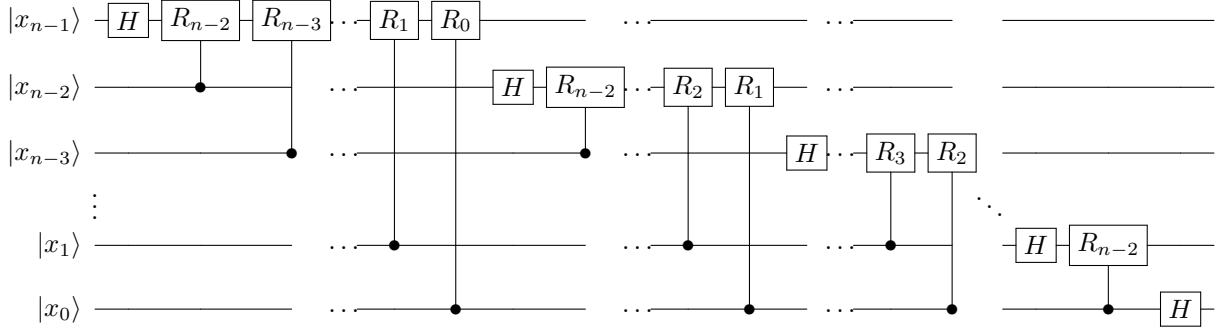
$|x_{n-1}\rangle$ $H$ $R_{n-2}$ $R_{n-3}$ $\cdots$ $R_1$ $R_0$ $\cdots$ $\cdots$

$|x_{n-2}\rangle$ $\cdots$ $H$ $R_{n-2}$ $\cdots$ $R_2$ $R_1$ $\cdots$

$|x_{n-3}\rangle$ $\cdots$ $\cdots$ $H$ $\cdots$ $R_3$ $R_2$

$\vdots$

$|x_1\rangle$ $\cdots$ $\cdots$ $\cdots$ $\ddots$ $H$ $R_{n-2}$

$|x_0\rangle$ $\cdots$ $\cdots$ $\cdots$ $H$